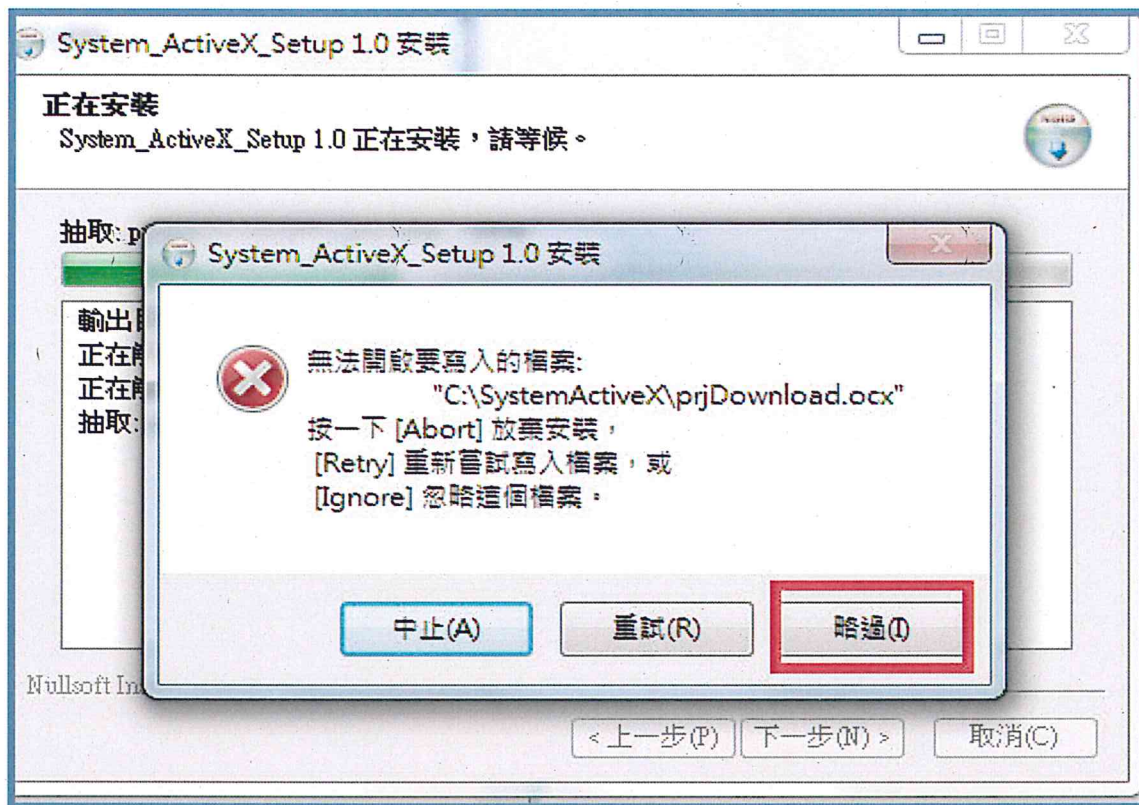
System_ActiveX_Setup 1.0 安裝

正在安裝
System_ActiveX_Setup 1.0 正在安裝，請等候。

抽取: p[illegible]

輸出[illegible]
正在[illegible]
正在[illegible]
抽取:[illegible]

System_ActiveX_Setup 1.0 安裝

無法開啟要寫入的檔案:
"C:\SystemActiveX\prjDownload.ocx"
按一下 [Abort] 放棄安裝，
[Retry] 重新嘗試寫入檔案，或
[Ignore] 忽略這個檔案。

中止(A)
重試(R)
略過(I)

Nullsoft In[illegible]

< 上一步(P)
下一步(N) >
取消(C)